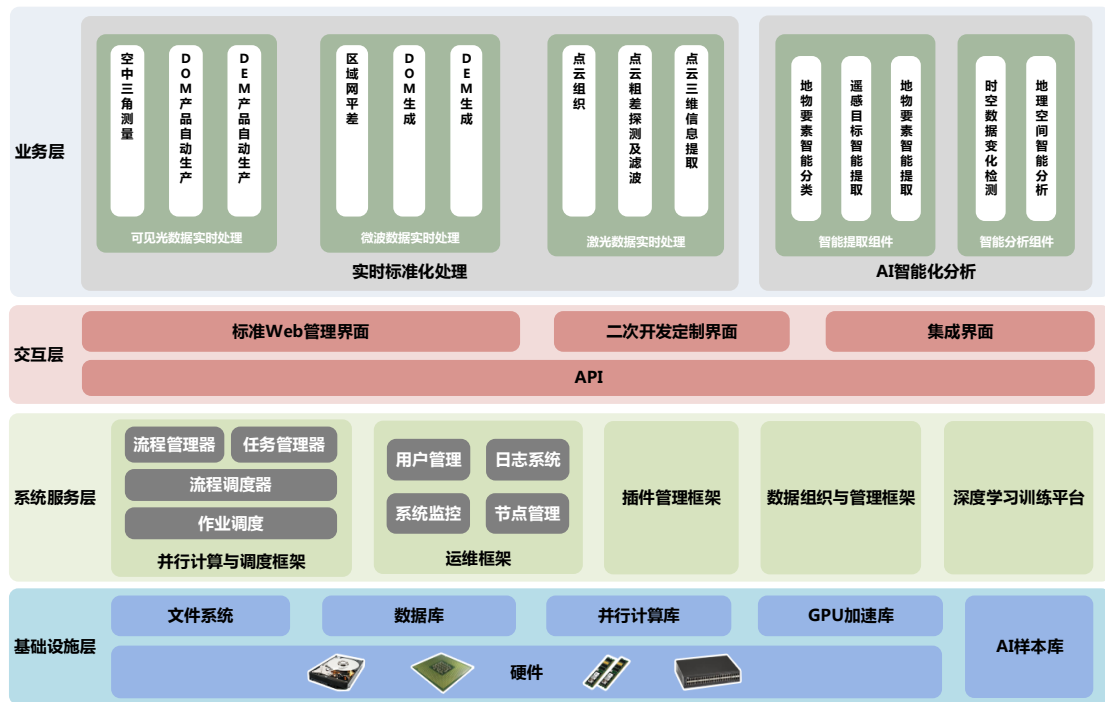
业务层

空中三角测量
DOM产品自动生产
DEM产品自动生产
可见光数据实时处理

区域网平差
DOM生成
DEM生成
微波数据实时处理

点云组织
点云粗差探测及滤波
点云三维信息提取
激光数据实时处理

实时标准化处理

地物要素智能分类
遥感目标智能提取
地物要素智能提取
智能提取组件

时空数据变化检测
地理空间智能分析
智能分析组件

AI智能化分析

交互层

标准Web管理界面
二次开发定制界面
集成界面
API

系统服务层

流程管理器
任务管理器
流程调度器
作业调度
并行计算与调度框架

用户管理
日志系统
系统监控
节点管理
运维框架

插件管理框架
数据组织与管理框架
深度学习训练平台

基础设施层

文件系统
数据库
并行计算库
GPU加速库
硬件
AI样本库